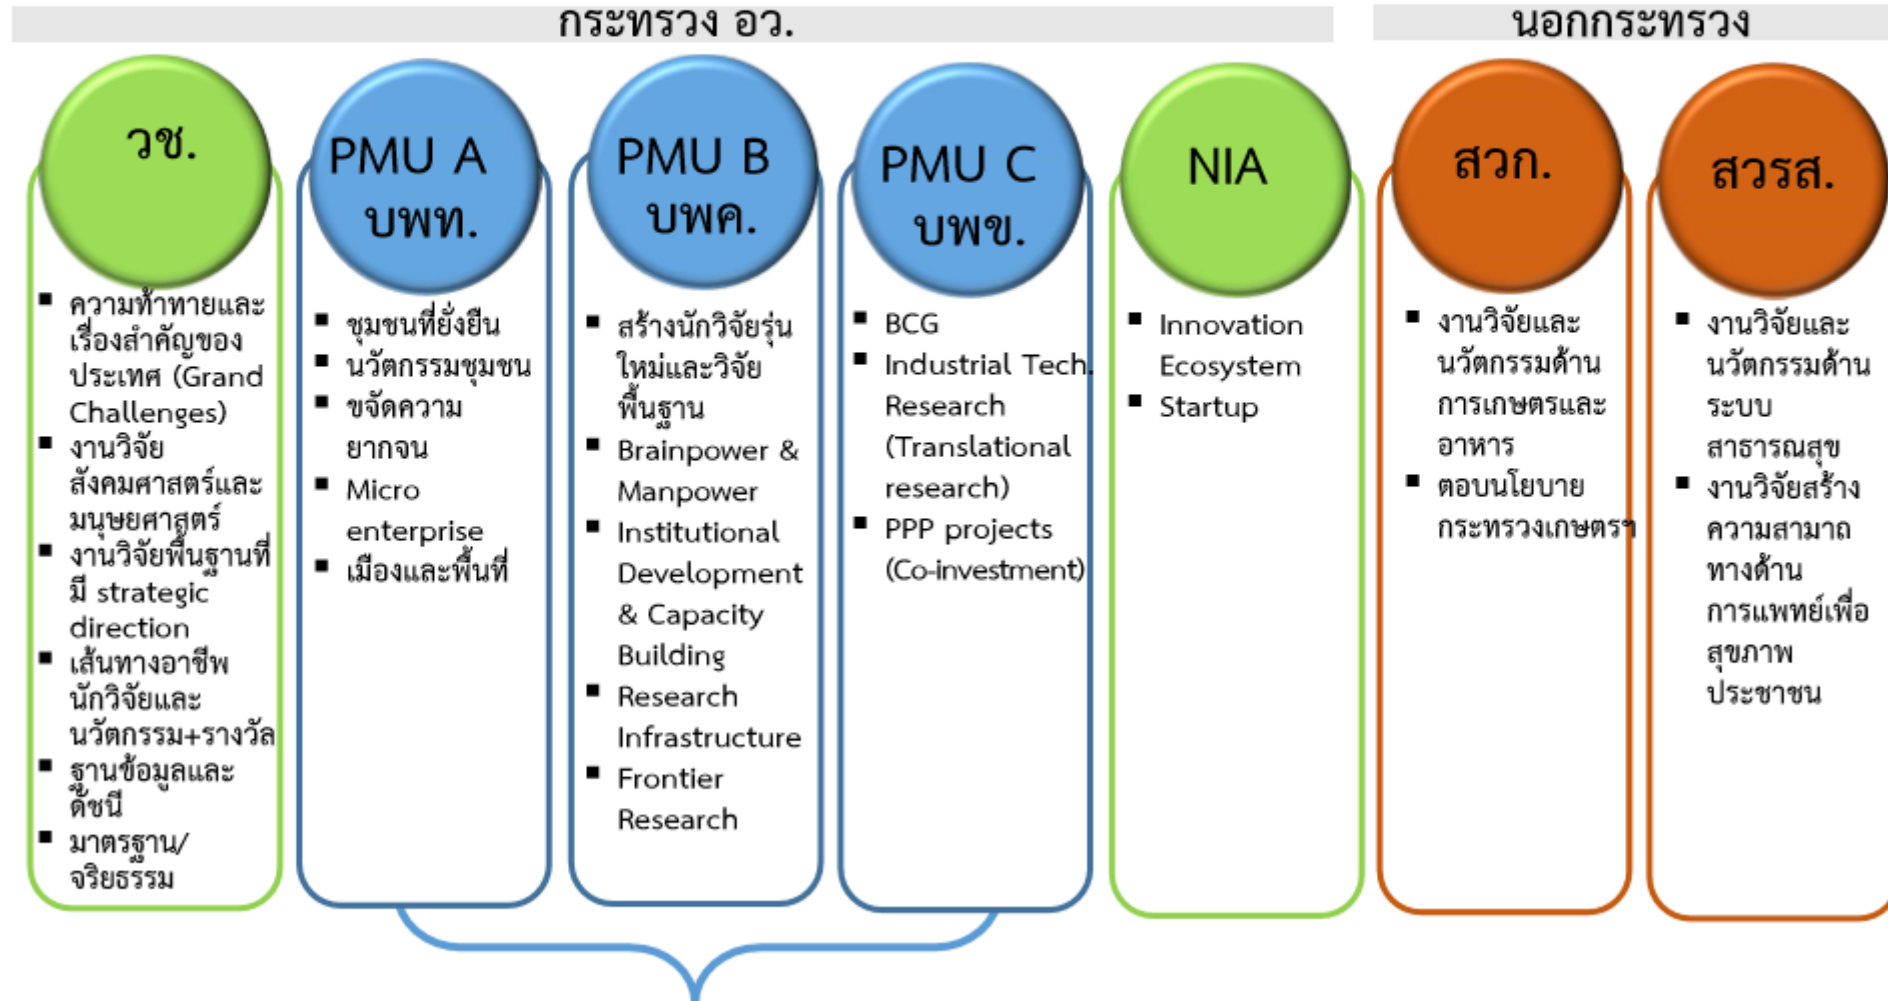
กระทรวง อว.

นอกกระทรวง

วช.

- ความท้าทายและเรื่องสำคัญของประเทศ (Grand Challenges)
- งานวิจัยสังคมศาสตร์และมนุษยศาสตร์
- งานวิจัยพื้นฐานที่มี strategic direction
- เส้นทางอาชีพนักวิจัยและนวัตกรรม+รางวัล
- ฐานข้อมูลและดัชนี
- มาตรฐาน/จริยธรรม

PMU A บพท.

- ชุมชนที่ยั่งยืน
- นวัตกรรมชุมชน
- ขจัดความยากจน
- Micro enterprise
- เมืองและพื้นที่

PMU B บพค.

- สร้างนักวิจัยรุ่นใหม่และวิจัยพื้นฐาน
- Brainpower & Manpower
- Institutional Development & Capacity Building
- Research Infrastructure
- Frontier Research

PMU C บพข.

- BCG
- Industrial Tech. Research (Translational research)
- PPP projects (Co-investment)

NIA

- Innovation Ecosystem
- Startup

สวก.

- งานวิจัยและนวัตกรรมด้านการเกษตรและอาหาร
- ตอบนโยบายกระทรวงเกษตรฯ

สวรส.

- งานวิจัยและนวัตกรรมด้านระบบสาธารณสุข
- งานวิจัยสร้างความสามาถทางด้านการแพทย์เพื่อสุขภาพประชาชน